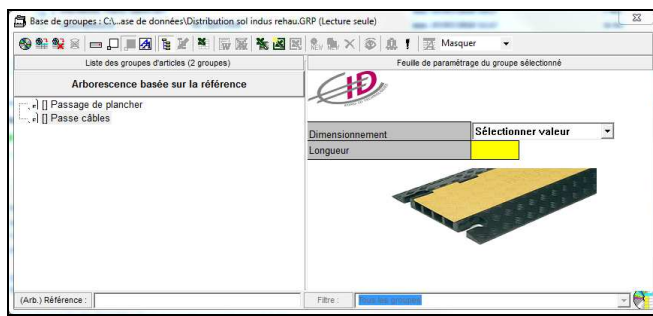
Base de groupes : C:\...ase de données\Distribution sol indus rehau.GRP (Lecture seule)

Masquer

Liste des groupes d'articles (2 groupes)

Arborescence basée sur la référence

[] Passage de plancher
[] Passe câbles

Feuille de paramétrage du groupe sélectionné

ID

| Dimensionnement | Sélectionner valeur |
|---|---|
| Longueur | |

(Arb.) Référence :

Filtre : Tous les groupes